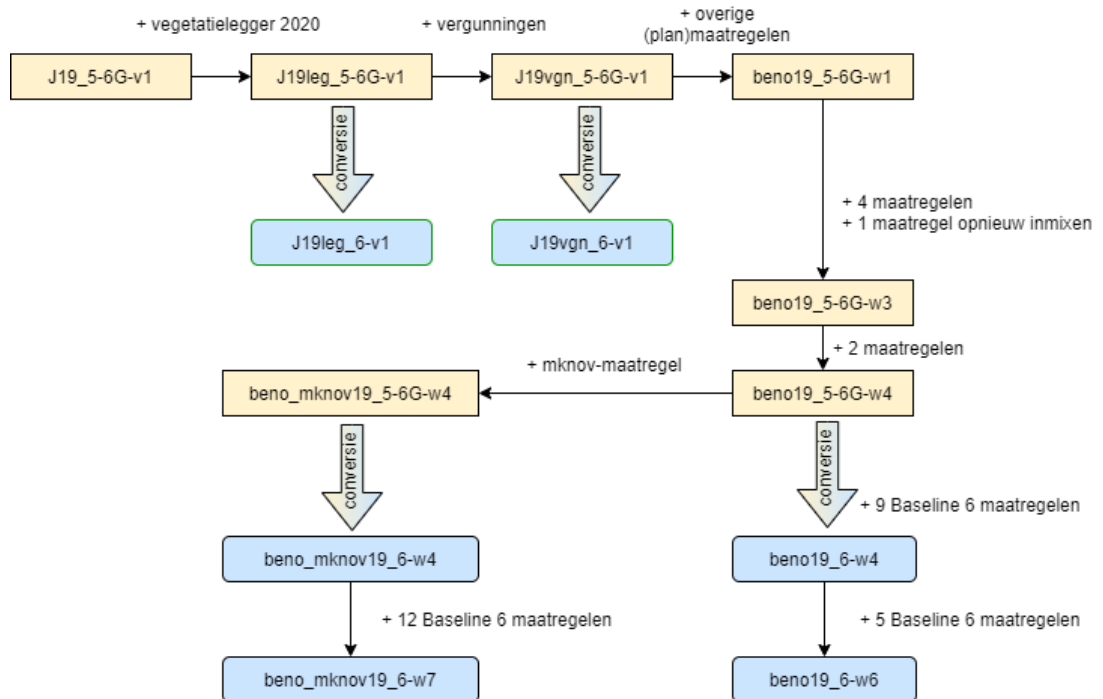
+ vegetatielegger 2020

+ vergunningen

+ overige (plan)maatregelen

J19_5-6G-v1

J19leg_5-6G-v1

J19vgn_5-6G-v1

beno19_5-6G-w1

conversie

conversie

J19leg_6-v1

J19vgn_6-v1

+ 4 maatregelen
+ 1 maatregel opnieuw inmixen

beno19_5-6G-w3

+ 2 maatregelen

+ mknov-maatregel

beno_mknov19_5-6G-w4

beno19_5-6G-w4

conversie

conversie

+ 9 Baseline 6 maatregelen

beno_mknov19_6-w4

beno19_6-w4

+ 12 Baseline 6 maatregelen

+ 5 Baseline 6 maatregelen

beno_mknov19_6-w7

beno19_6-w6